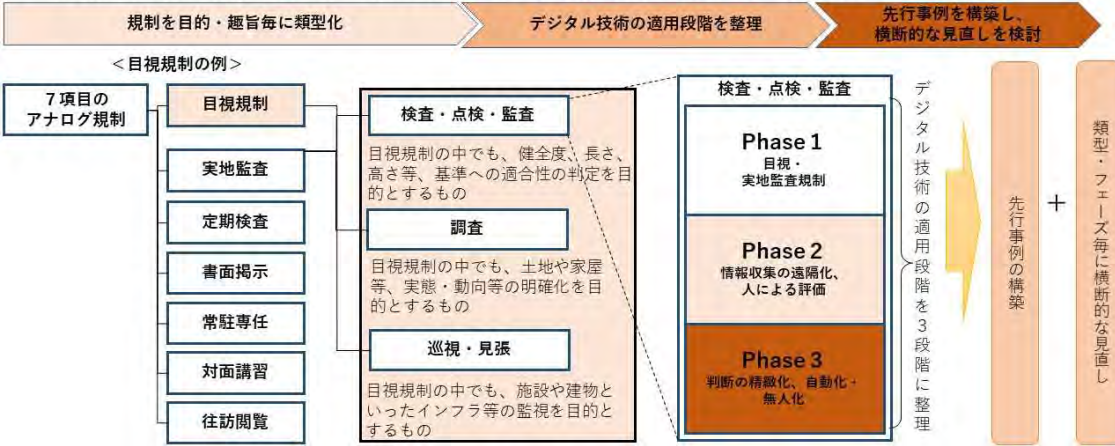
規制を目的・趣旨毎に類型化

デジタル技術の適用段階を整理

先行事例を構築し、横断的な見直しを検討

＜目視規制の例＞

7項目のアナログ規制

目視規制

実地監査

定期検査

書面掲示

常駐専任

対面講習

往訪閲覧

検査・点検・監査

目視規制の中でも、健全度、長さ、高さ等、基準への適合性の判定を目的とするもの

調査

目視規制の中でも、土地や家屋等、実態・動向等の明確化を目的とするもの

巡視・見張

目視規制の中でも、施設や建物といったインフラ等の監視を目的とするもの

検査・点検・監査

Phase 1
目視・実地監査規制

Phase 2
情報収集の遠隔化、人による評価

Phase 3
判断の精緻化、自動化・無人化

デジタル技術の適用段階を3段階に整理

先行事例の構築

＋

類型・フェーズ毎に横断的な見直し